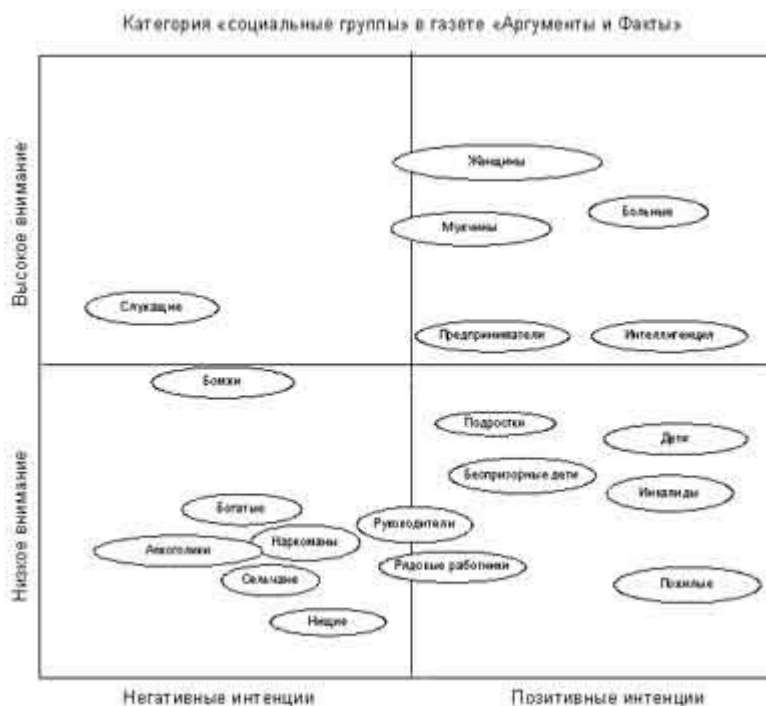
Категория «социальные группы» в газете «Аргументы и Факты»

Высокое внимание

Низкое внимание

Женщины

Больные

Мужчины

Служащие

Предприниматели

Интеллигенция

Бомжи

Подростки

Дети

Беспризорные дети

Инвалиды

Богатые

Руководители

Алкоголики

Наркоманы

Рядовые работники

Сельчане

Пожилые

Нищие

Негативные интенции

Позитивные интенции